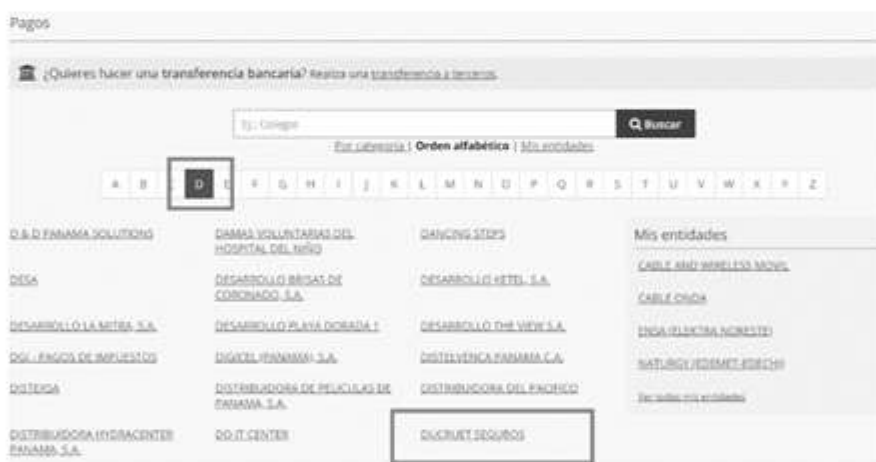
Pagos

¿Quieres hacer una transferencia bancaria? Realiza una transferencia a terceros.

Ej.: Colegio

Buscar

Por categoría | Orden alfabético | Mis entidades

A B C D E F G H I J K L M N O P Q R S T U V W X Y Z

D & D PANAMA SOLUTIONS

DESA

DESARROLLO LA MITRA, S.A.

DGI - PAGOS DE IMPUESTOS

DISTERSA

DISTRIBUIDORA HYDRACENTER PANAMA, S.A.

DAMAS VOLUNTARIAS DEL HOSPITAL DEL NIÑO

DESARROLLO BRISAS DE CORONADO, S.A.

DESARROLLO PLAYA DORADA 1

DIGICEL (PANAMA), S.A.

DISTRIBUIDORA DE PELICULAS DE PANAMA, S.A.

DO IT CENTER

DANCING STEPS

DESARROLLO KETEL, S.A.

DESARROLLO THE VIEW S.A.

DISTELVENCA PANAMA C.A.

DISTRIBUIDORA DEL PACIFICO

DUCRUET SEGUROS

Mis entidades

CABLE AND WIRELESS MOVIL

CABLE ONDA

ENSA (ELEKTRA NORESTE)

NATURGY (EDEMET-EDECHI)

Ver todas mis entidades